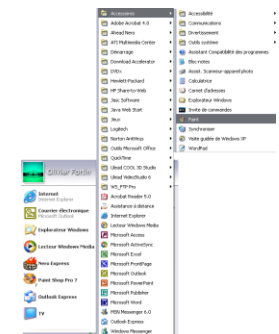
Olivier Fonin

Internet
Internet Explorer

Courrier électronique
Microsoft Outlook

Explorateur Windows

Lecteur Windows Media

Nero Express

Paint Shop Pro 7

Outlook Express

TV

Accessoires
Adobe Acrobat 4.0
Ahead Nero
ATI Multimedia Center
Démarrage
Download Accelerator
DVD+
Hewlett-Packard
HP Share-to-Web
Jasc Software
Java Web Start
Jeux
Logitech
Norton AntiVirus
Outils Microsoft Office
QuickTime
Ulead COOL 3D Studio
Ulead VideoStudio 6
WS_FTP Pro
Acrobat Reader 5.0
Assistance à distance
Internet Explorer
Lecteur Windows Media
Microsoft Access
Microsoft ActiveSync
Microsoft Excel
Microsoft FrontPage
Microsoft Outlook
Microsoft PowerPoint
Microsoft Publisher
Microsoft Word
MSN Messenger 6.0
Outlook Express
Windows Messenger

Accessibilité
Communications
Divertissement
Outils système
Assistant Compatibilité des programmes
Bloc-notes
Assist. Scanner-appareil photo
Calculatrice
Carnet d'adresses
Explorateur Windows
Invite de commandes
Paint
Synchroniser
Visite guidée de Windows XP
WordPad